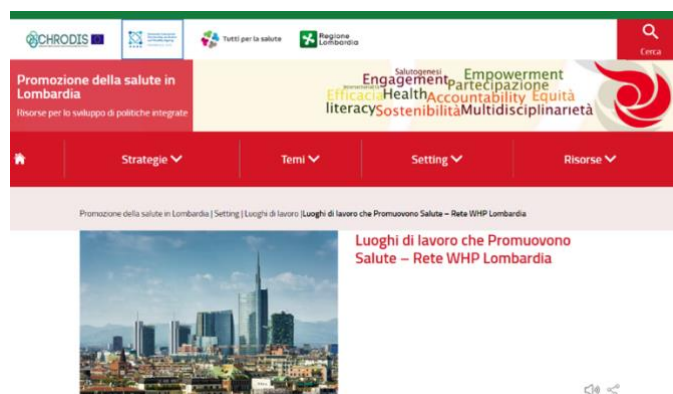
CHRODIS

Tutti per la salute

Regione Lombardia

Cerca

Promozione della salute in Lombardia

Risorse per lo sviluppo di politiche integrate

Salutogenesi
Engagement Empowerment
Partecipazione
Efficacia Health Accountability Equità
literacy Sostenibilità Multidisciplinarietà

Strategie

Temi

Setting

Risorse

Promozione della salute in Lombardia | Setting | Luoghi di lavoro | Luoghi di lavoro che Promuovono Salute – Rete WHP Lombardia

Luoghi di lavoro che Promuovono Salute – Rete WHP Lombardia